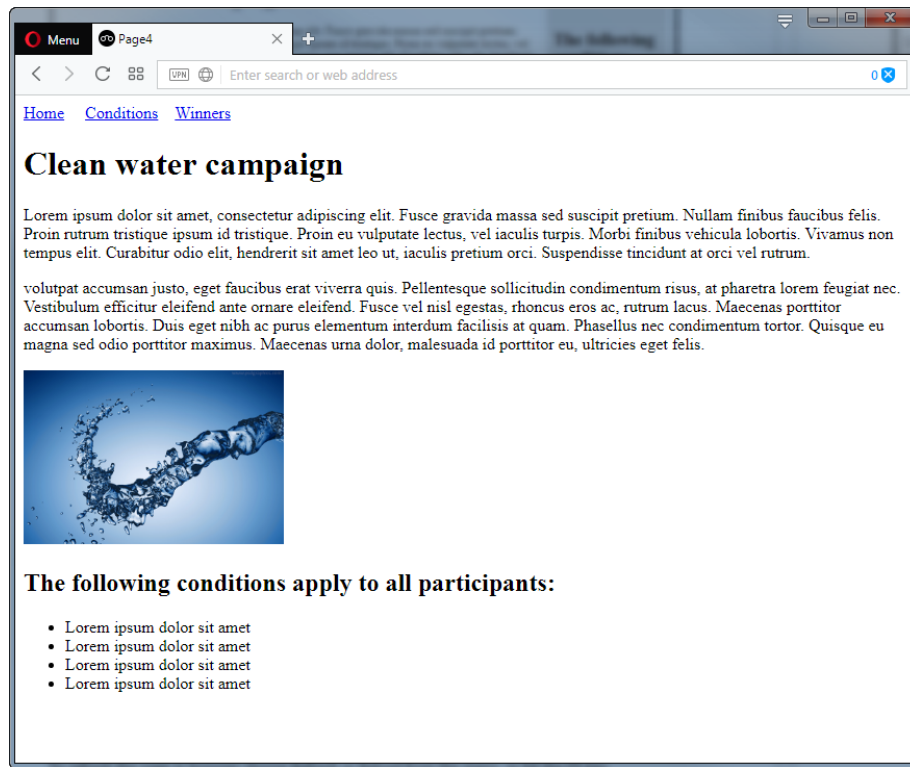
Menu Page4

VPN Enter search or web address 0

Home Conditions Winners

# Clean water campaign

Lorem ipsum dolor sit amet, consectetur adipiscing elit. Fusce gravida massa sed suscipit pretium. Nullam finibus faucibus felis. Proin rutrum tristique ipsum id tristique. Proin eu vulputate lectus, vel iaculis turpis. Morbi finibus vehicula lobortis. Vivamus non tempus elit. Curabitur odio elit, hendrerit sit amet leo ut, iaculis pretium orci. Suspendisse tincidunt at orci vel rutrum.

volutpat accumsan justo, eget faucibus erat viverra quis. Pellentesque sollicitudin condimentum risus, at pharetra lorem feugiat nec. Vestibulum efficitur eleifend ante ornare eleifend. Fusce vel nisl egestas, rhoncus eros ac, rutrum lacus. Maecenas porttitor accumsan lobortis. Duis eget nibh ac purus elementum interdum facilisis at quam. Phasellus nec condimentum tortor. Quisque eu magna sed odio porttitor maximus. Maecenas urna dolor, malesuada id porttitor eu, ultricies eget felis.

## The following conditions apply to all participants:

- Lorem ipsum dolor sit amet
- Lorem ipsum dolor sit amet
- Lorem ipsum dolor sit amet
- Lorem ipsum dolor sit amet